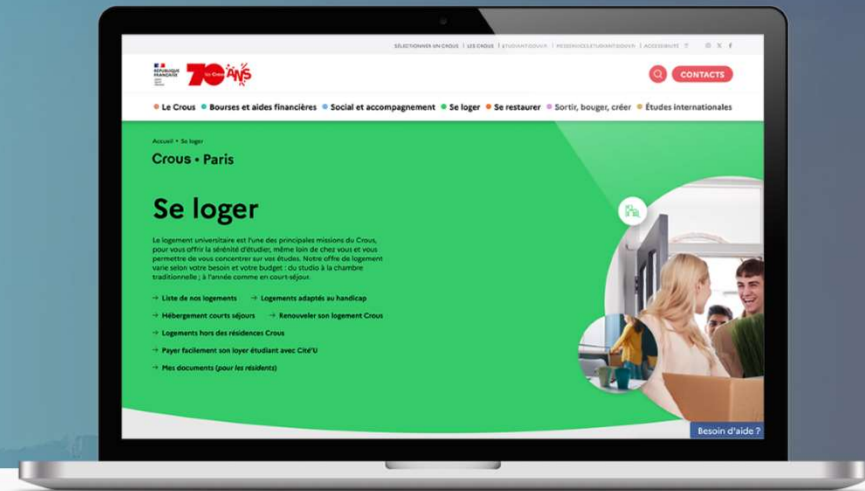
SÉLECTIONNER UN CROUS | LES CROUS | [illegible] | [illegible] | ACCESSIBILITÉ

RÉPUBLIQUE FRANÇAISE

70 ANS

CONTACTS

Le Crous • Bourses et aides financières • Social et accompagnement • Se loger • Se restaurer • Sortir, bouger, créer • Études internationales

Accueil • Se loger

Crous • Paris

Se loger

Le logement universitaire est l'une des principales missions du Crous, pour vous offrir la sérénité d'étudier, même loin de chez vous et vous permettre de vous concentrer sur vos études. Notre offre de logement varie selon votre besoin et votre budget : du studio à la chambre traditionnelle ; à l'année comme en court-séjour.

→ Liste de nos logements → Logements adaptés au handicap

→ Hébergement courts séjours → Renouveler son logement Crous

→ Logements hors des résidences Crous

→ Payer facilement son loyer étudiant avec Cit'U

→ Mes documents (pour les résidents)

Besoin d'aide ?